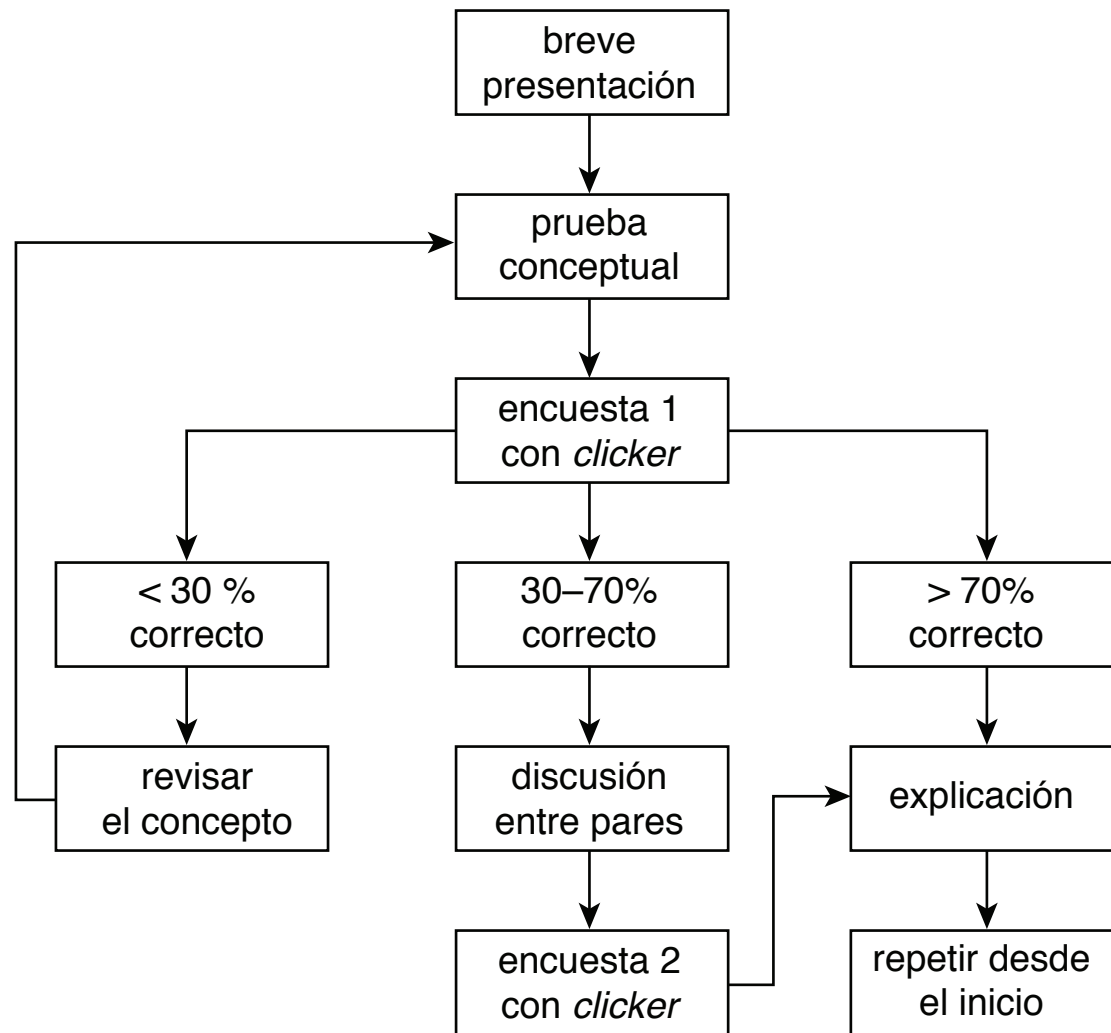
breve presentación

prueba conceptual

encuesta 1 con clicker

< 30 % correcto

30–70% correcto

> 70% correcto

revisar el concepto

discusión entre pares

explicación

encuesta 2 con clicker

repetir desde el inicio